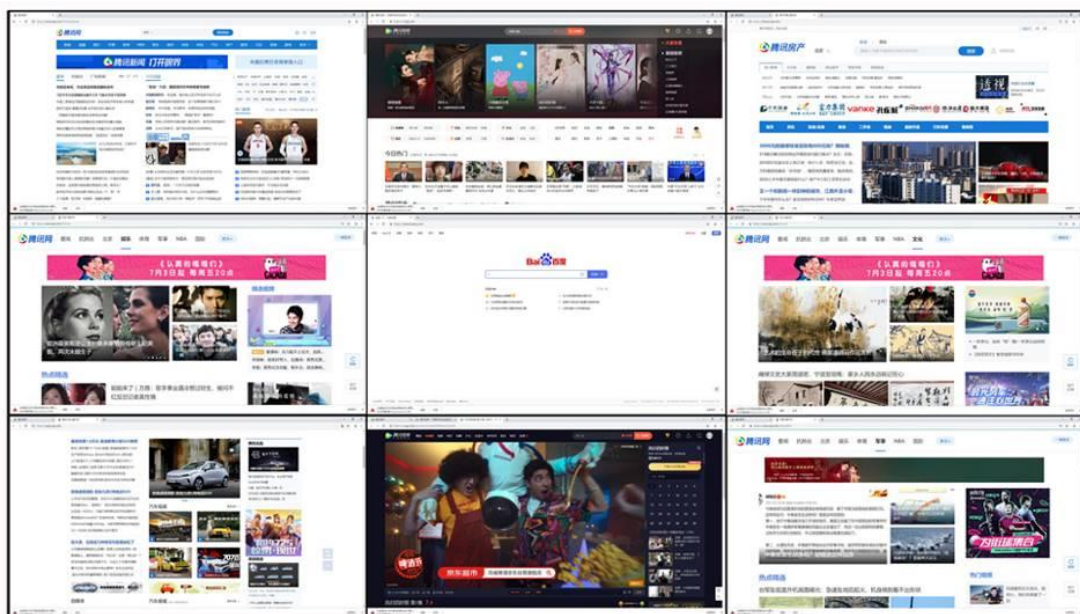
腾讯网 打开腾讯

腾讯房产

今日热门

腾讯网 要闻 抗肺炎 北京 娱乐 体育 军事 NBA 国际

《认真的嘎嘎们》 7月3日起 每周五20点

热点精选

Bai百度

腾讯网 要闻 抗肺炎 北京 娱乐 体育 军事 NBA 文化

《认真的嘎嘎们》 7月3日起 每周五20点

京东超市

腾讯网 要闻 抗肺炎 北京 娱乐 体育 军事 NBA 国际

热点精选